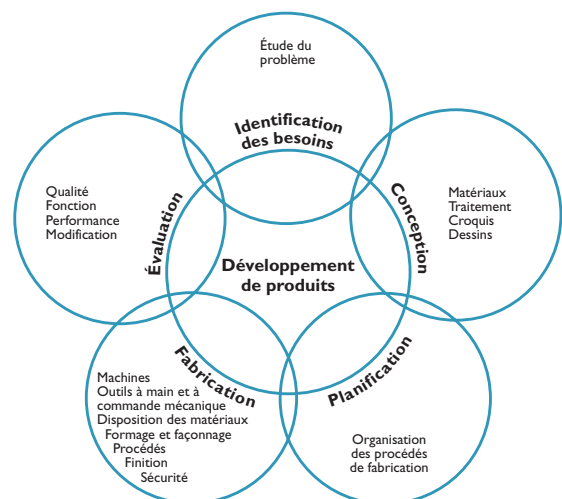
Étude du problème

Identification des besoins

Qualité
Fonction
Performance
Modification

Évaluation

Conception

Matériaux
Traitement
Croquis
Dessins

Développement de produits

Fabrication

Machines
Outils à main et à commande mécanique
Disposition des matériaux
Formage et façonnage
Procédés
Finition
Sécurité

Planification

Organisation des procédés de fabrication